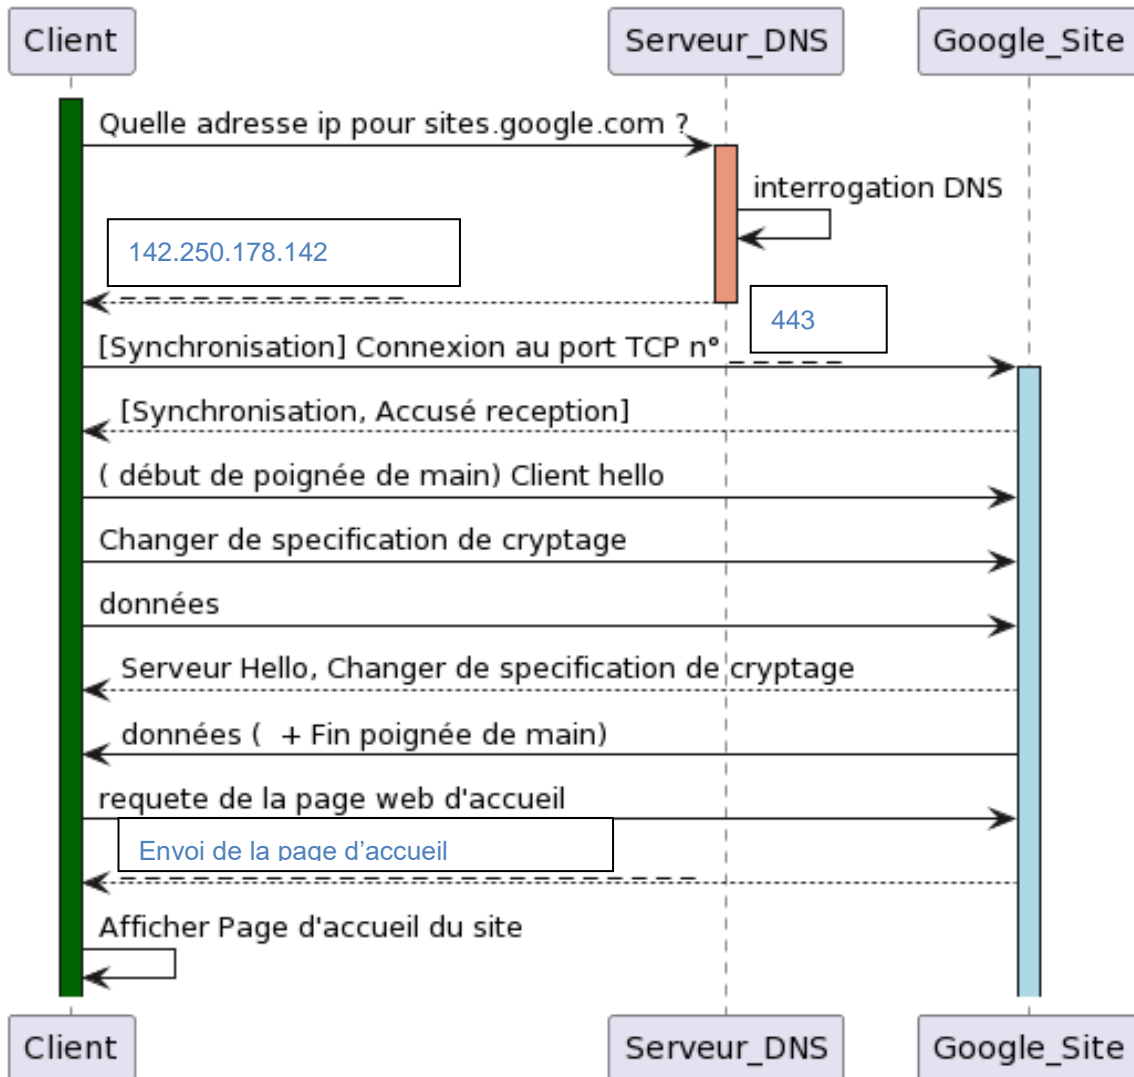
Client

Serveur_DNS

Google_Site

Quelle adresse ip pour sites.google.com ?

interrogation DNS

142.250.178.142

443

[Synchronisation] Connexion au port TCP n°

[Synchronisation, Accusé reception]

( début de poignée de main) Client hello

Changer de specification de cryptage

données

Serveur Hello, Changer de specification de cryptage

données ( + Fin poignée de main)

requete de la page web d'accueil

Envoi de la page d’accueil

Afficher Page d'accueil du site

Client

Serveur_DNS

Google_Site